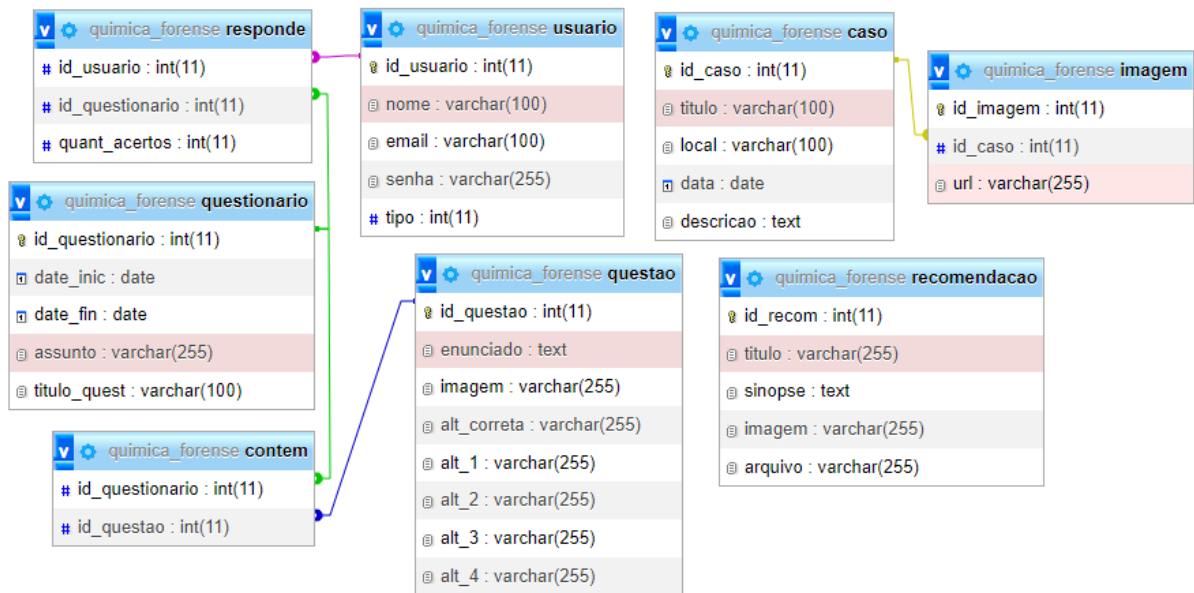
quimica_forense **responde**
id_usuario : int(11)
id_questionario : int(11)
quant_acertos : int(11)

quimica_forense **usuario**
id_usuario : int(11)
nome : varchar(100)
email : varchar(100)
senha : varchar(255)
tipo : int(11)

quimica_forense **caso**
id_caso : int(11)
titulo : varchar(100)
local : varchar(100)
data : date
descricao : text

quimica_forense **imagem**
id_imagem : int(11)
id_caso : int(11)
url : varchar(255)

quimica_forense **questionario**
id_questionario : int(11)
date_inic : date
date_fin : date
assunto : varchar(255)
titulo_quest : varchar(100)

quimica_forense **questao**
id_questao : int(11)
enunciado : text
imagem : varchar(255)
alt_correta : varchar(255)
alt_1 : varchar(255)
alt_2 : varchar(255)
alt_3 : varchar(255)
alt_4 : varchar(255)

quimica_forense **recomendacao**
id_recom : int(11)
titulo : varchar(255)
sinopse : text
imagem : varchar(255)
arquivo : varchar(255)

quimica_forense **contem**
id_questionario : int(11)
id_questao : int(11)